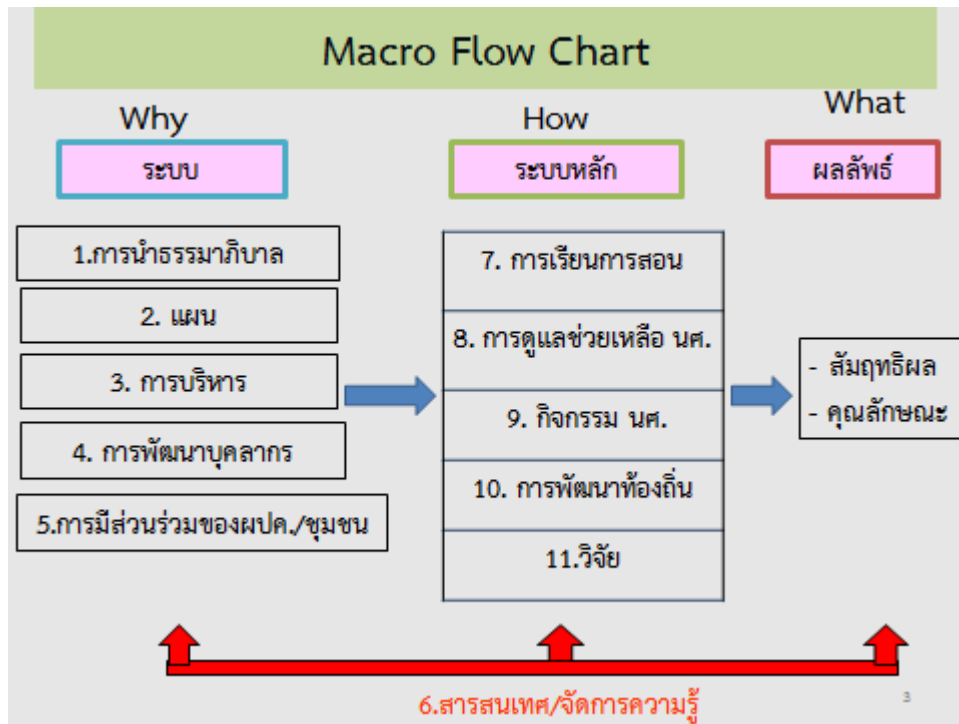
Macro Flow Chart

Why

ระบบ

How

ระบบหลัก

What

ผลลัพธ์

1.การนำธรรมาภิบาล

2. แผน

3. การบริหาร

4. การพัฒนาบุคลากร

5.การมีส่วนร่วมของผปค./ชุมชน

7. การเรียนการสอน

8. การดูแลช่วยเหลือ นศ.

9. กิจกรรม นศ.

10. การพัฒนาท้องถิ่น

11.วิจัย

- สัมฤทธิผล
- คุณลักษณะ

6.สารสนเทศ/จัดการความรู้

3